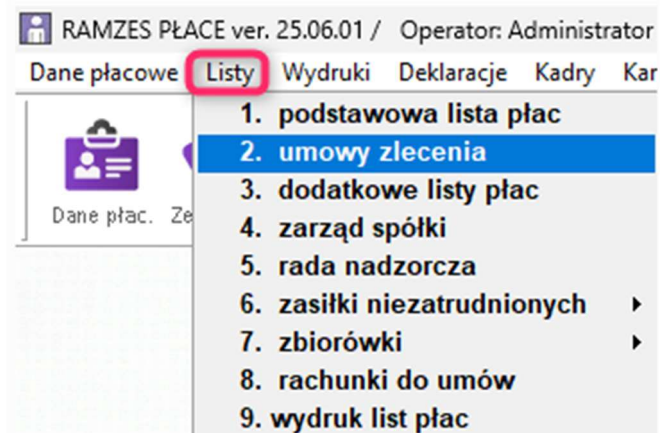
RAMZES PŁACE ver. 25.06.01 / Operator: Administrator

Dane płacowe Listy Wydruki Deklaracje Kadry Kar

Dane płac. Ze

1. podstawowa lista płac
2. umowy zlecenia
3. dodatkowe listy płac
4. zarząd spółki
5. rada nadzorcza
6. zasiłki niezatrudnionych
7. zbiorówki
8. rachunki do umów
9. wydruk list płac